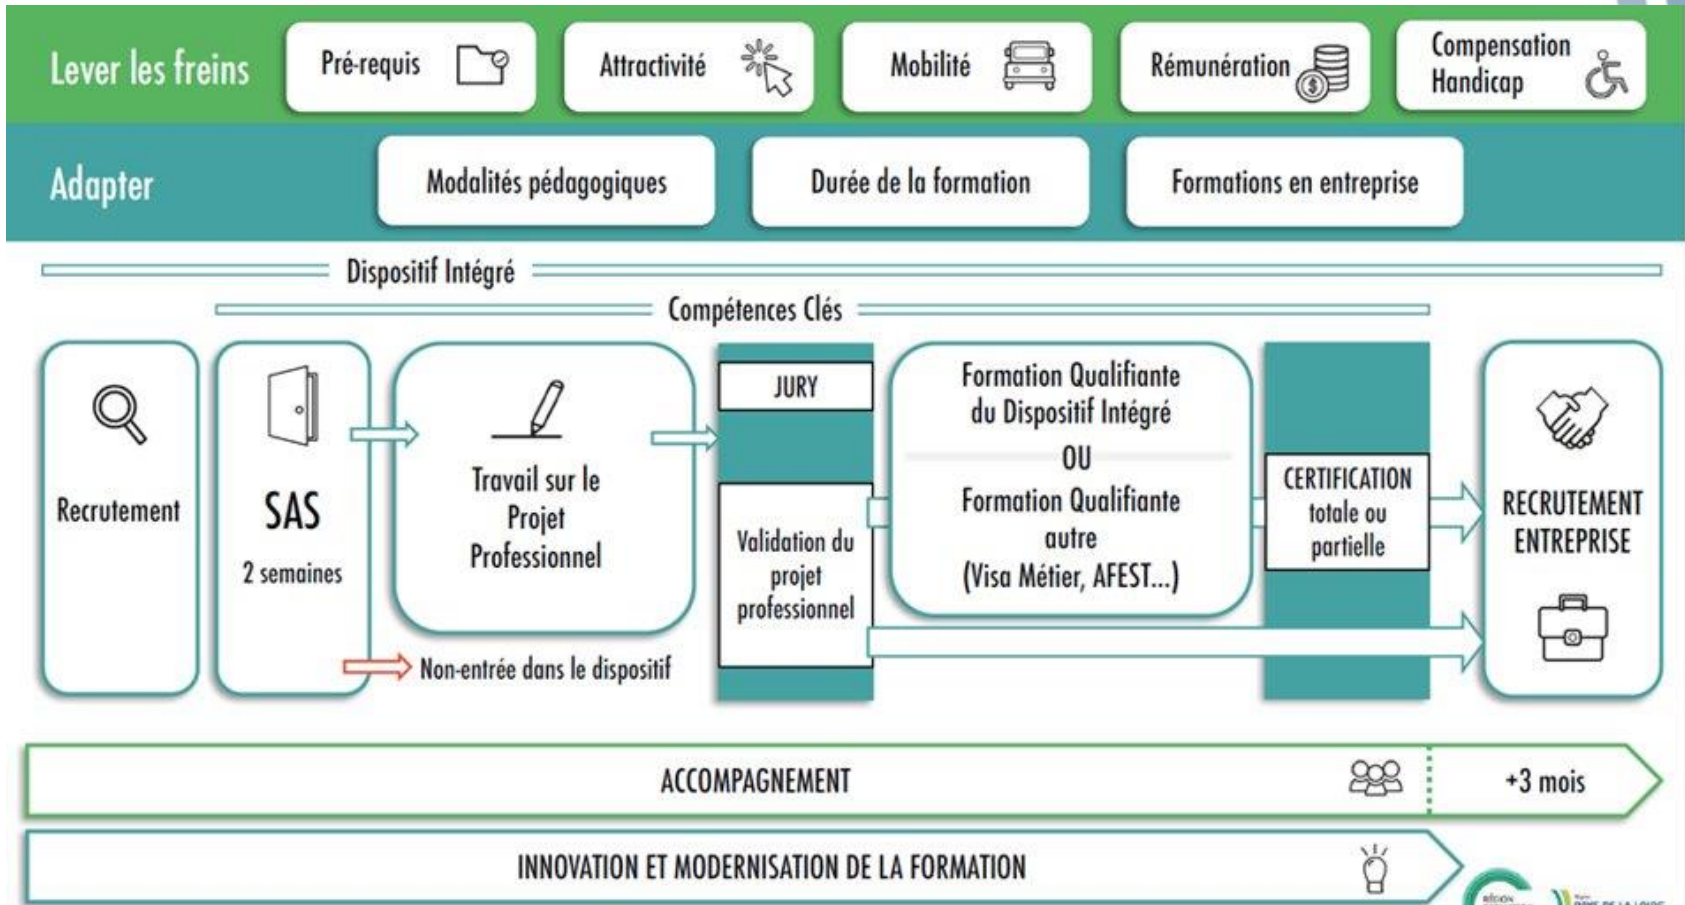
Lever les freins

Pré-requis

Attractivité

Mobilité

Rémunération

Compensation Handicap

Adapter

Modalités pédagogiques

Durée de la formation

Formations en entreprise

Dispositif Intégré

Compétences Clés

Recrutement

SAS

2 semaines

Travail sur le Projet Professionnel

Non-entrée dans le dispositif

JURY

Validation du projet professionnel

Formation Qualifiante du Dispositif Intégré

OU

Formation Qualifiante autre (Visa Métier, AFEST...)

CERTIFICATION totale ou partielle

RECRUTEMENT ENTREPRISE

ACCOMPAGNEMENT

+3 mois

INNOVATION ET MODERNISATION DE LA FORMATION

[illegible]